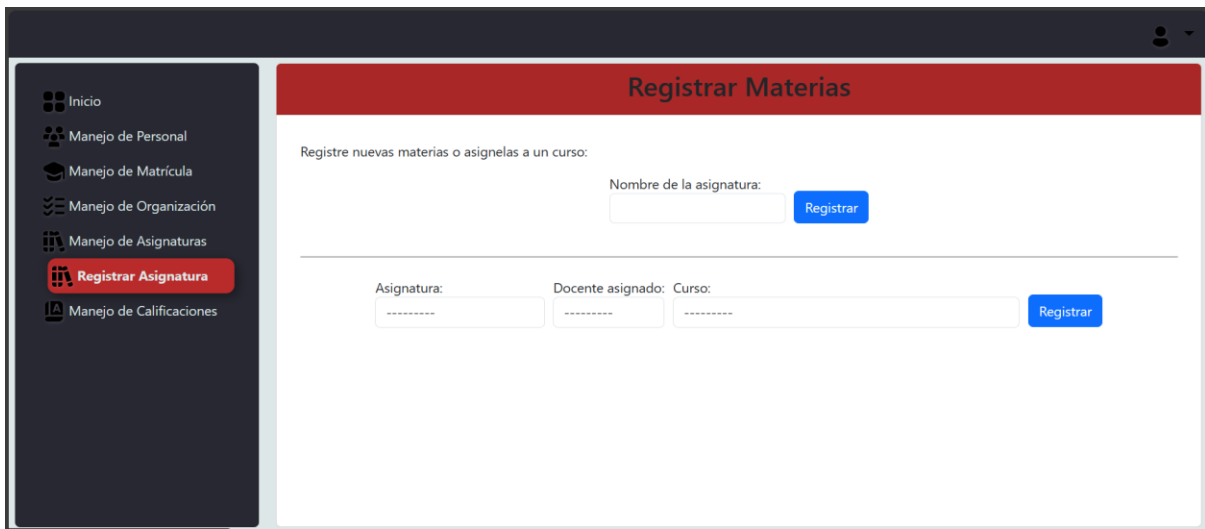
Inicio
Manejo de Personal
Manejo de Matrícula
Manejo de Organización
Manejo de Asignaturas
Registrar Asignatura
Manejo de Calificaciones

Registrar Materias

Registre nuevas materias o asignelas a un curso:

Nombre de la asignatura:
Registrar

Asignatura:
---------
Docente asignado:
---------
Curso:
---------
Registrar